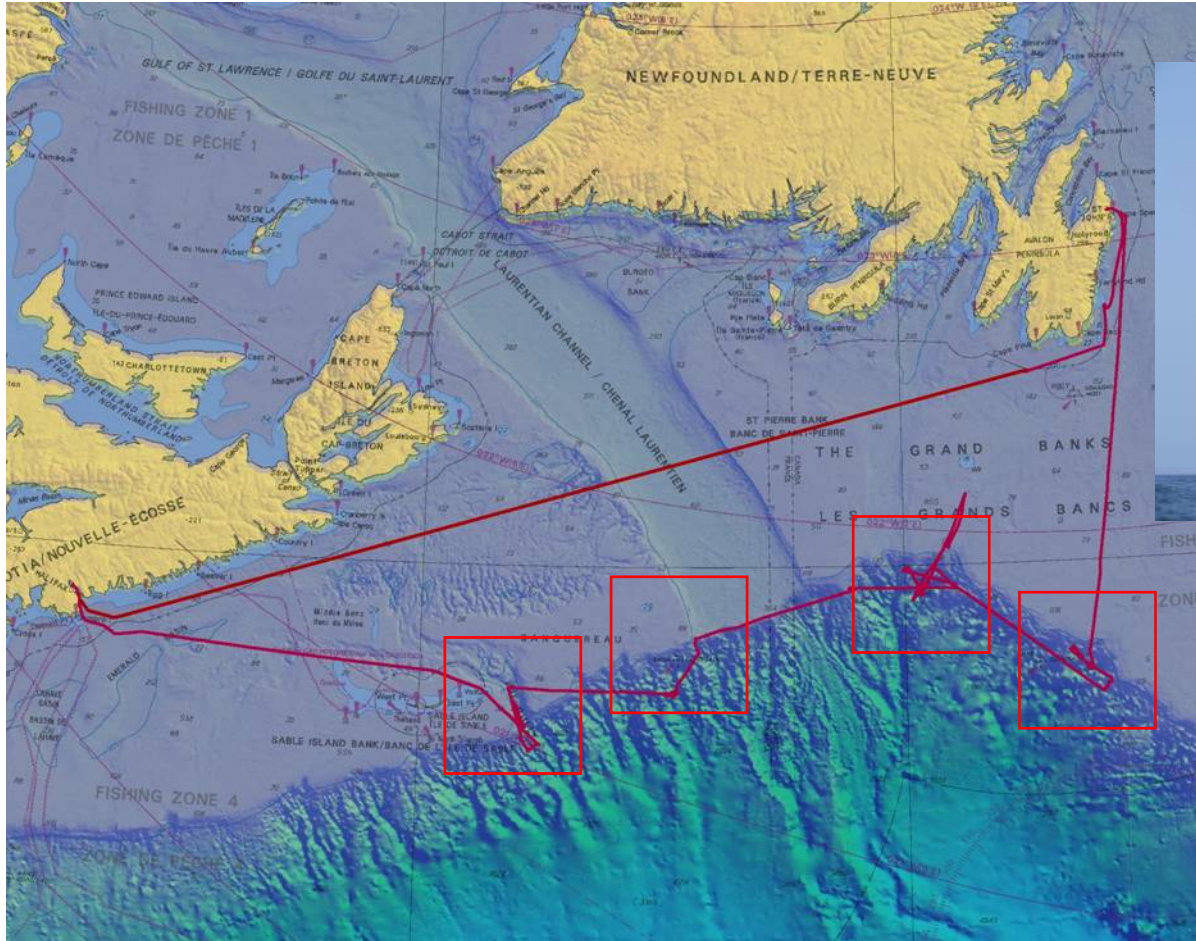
NEWFOUNDLAND/TERRE-NEUVE

GULF OF ST. LAWRENCE / GOLFE DU SAINT-LAURENT

FISHING ZONE 1

ZONE DE PÊCHE 1

ÎLES DE LA MADELEINE

CABOT STRAIT

DÉTROIT DE CABOT

LAURENTIAN CHANNEL / CHENAL LAURENTIEN

PRINCE EDWARD ISLAND

ÎLE-DU-PRINCE-ÉDOUARD

CHARLOTTETOWN

NORTHUMBERLAND STRAIT

DÉTROIT DE NORTHUMBERLAND

CAPE BRETON ISLAND

ÎLE DU CAP-BRETON

Sydney

BURGEO BANK

AVALON PENINSULA

ST. JOHN'S

ST PIERRE BANK

BANC DE SAINT-PIERRE

THE GRAND BANKS

LES GRANDS BANCS

OTIA/NOUVELLE-ÉCOSSE

HALIFAX

BANQUEREAU

Middle Bank

Banc du Milieu

SABLE ISLAND

ÎLE DE SABLE

SABLE ISLAND BANK/BANC DE L'ÎLE DE SABLE

EMERALD

FISHING ZONE 4

ZONE DE PÊCHE 4

FISH

ZONE